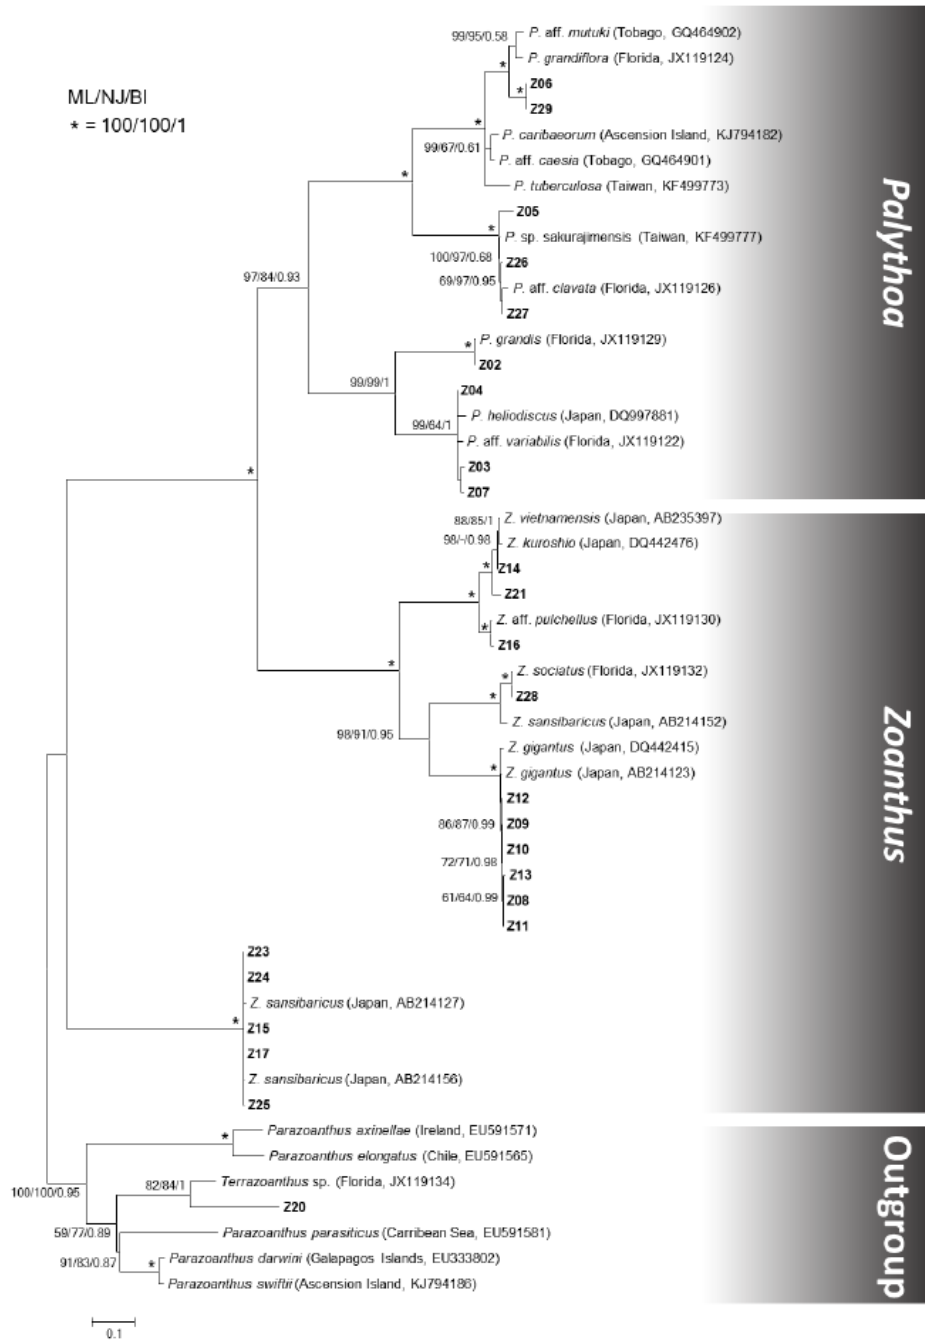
ML/NJ/BI
* = 100/100/1

99/95/0.58 P. aff. mutuki (Tobago, GQ464902)
P. grandiflora (Florida, JX119124)
*
* Z06
Z29
*
99/67/0.61 P. caribaeorum (Ascension Island, KJ794182)
P. aff. caesia (Tobago, GQ464901)
*
P. tuberculosa (Taiwan, KF499773)
Z05
* P. sp. sakurajimensis (Taiwan, KF499777)
100/97/0.68 Z26
69/97/0.95 P. aff. clavata (Florida, JX119126)
Z27
97/84/0.93
* P. grandis (Florida, JX119129)
Z02
99/99/1
Z04
P. heliodiscus (Japan, DQ997881)
99/64/1 P. aff. variabilis (Florida, JX119122)
Z03
Z07
*
88/85/1 Z. vietnamensis (Japan, AB235397)
98/-/0.98 Z. kuroshio (Japan, DQ442476)
* Z14
* Z21
* Z. aff. pulchellus (Florida, JX119130)
Z16
*
* Z. sociatus (Florida, JX119132)
* Z28
Z. sansibaricus (Japan, AB214152)
98/91/0.95
Z. gigantus (Japan, DQ442415)
* Z. gigantus (Japan, AB214123)
Z12
86/87/0.99 Z09
Z10
72/71/0.98 Z13
61/64/0.99 Z08
Z11
Z23
Z24
Z. sansibaricus (Japan, AB214127)
* Z15
Z17
Z. sansibaricus (Japan, AB214156)
Z25
* Parazoanthus axinellae (Ireland, EU591571)
Parazoanthus elongatus (Chile, EU591565)
100/100/0.95
82/84/1 Terrazoanthus sp. (Florida, JX119134)
Z20
59/77/0.89 Parazoanthus parasiticus (Carribean Sea, EU591581)
91/83/0.87 * Parazoanthus darwini (Galapagos Islands, EU333802)
Parazoanthus swiftii (Ascension Island, KJ794186)
0.1

Palythoa
Zoanthus
Outgroup